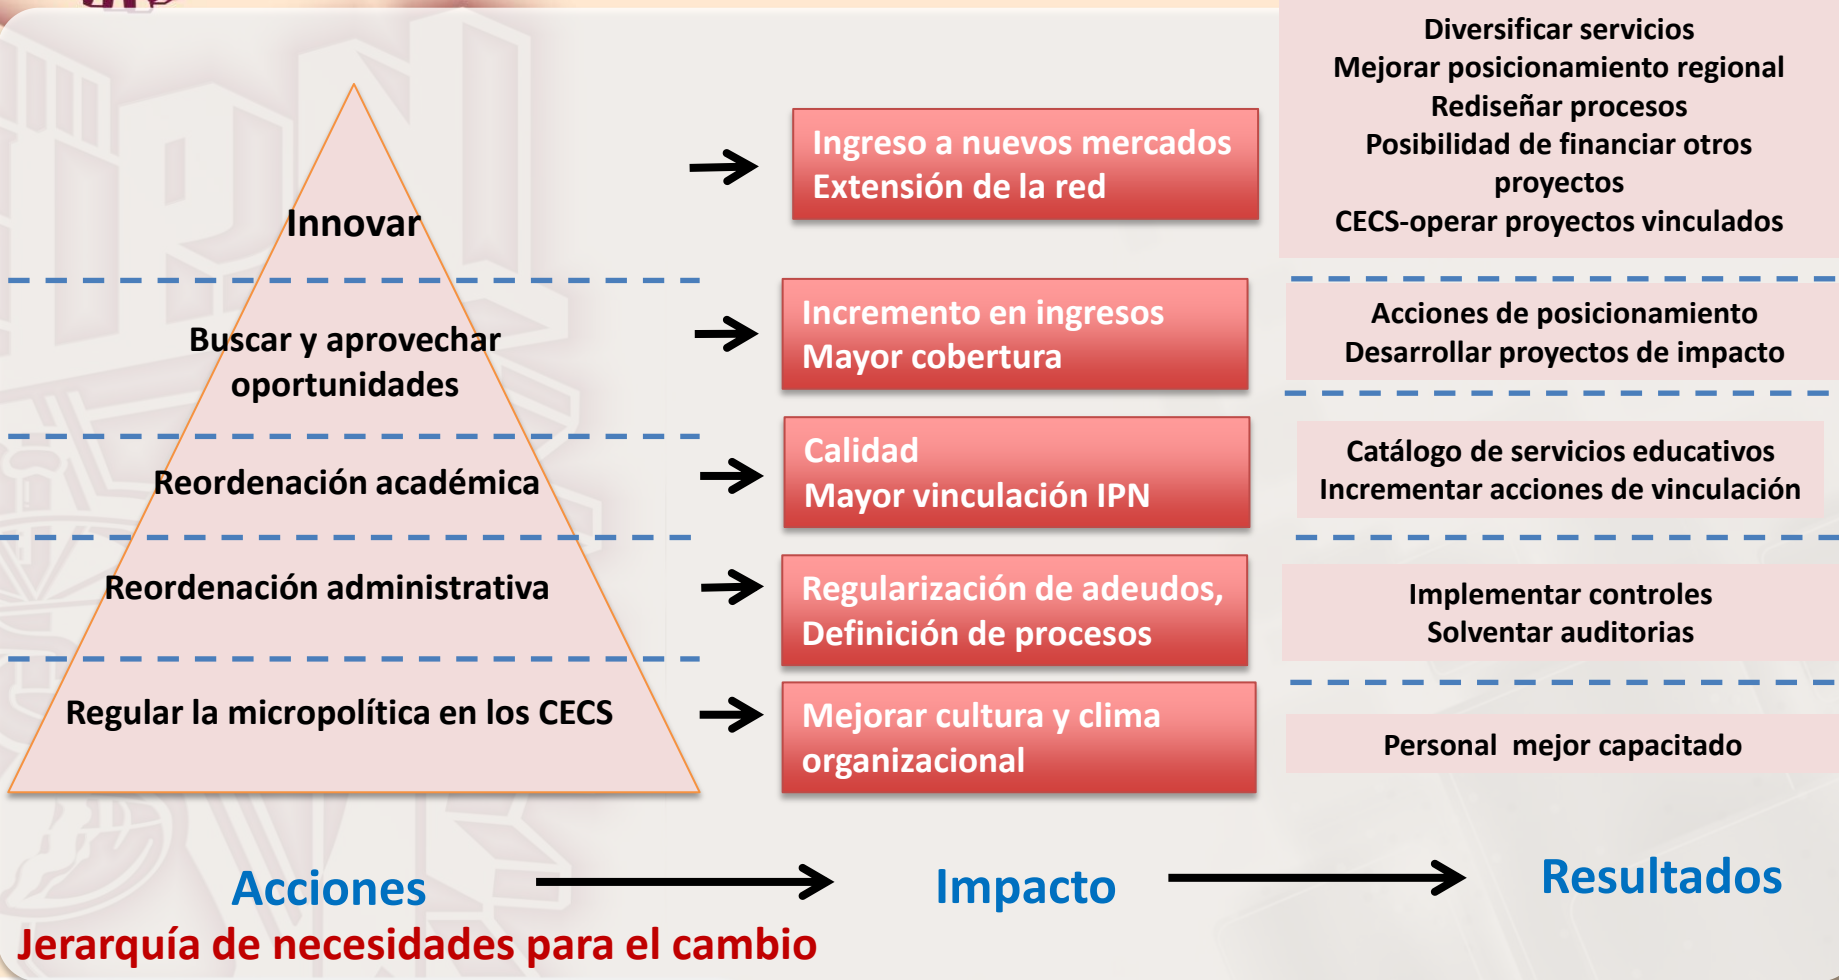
Innovar

Ingreso a nuevos mercados
Extensión de la red

Diversificar servicios
Mejorar posicionamiento regional
Rediseñar procesos
Posibilidad de financiar otros proyectos
CECS-operar proyectos vinculados

Buscar y aprovechar oportunidades

Incremento en ingresos
Mayor cobertura

Acciones de posicionamiento
Desarrollar proyectos de impacto

Reordenación académica

Calidad
Mayor vinculación IPN

Catálogo de servicios educativos
Incrementar acciones de vinculación

Reordenación administrativa

Regularización de adeudos,
Definición de procesos

Implementar controles
Solventar auditorias

Regular la micropolítica en los CECS

Mejorar cultura y clima organizacional

Personal mejor capacitado

Acciones

Impacto

Resultados

Jerarquía de necesidades para el cambio